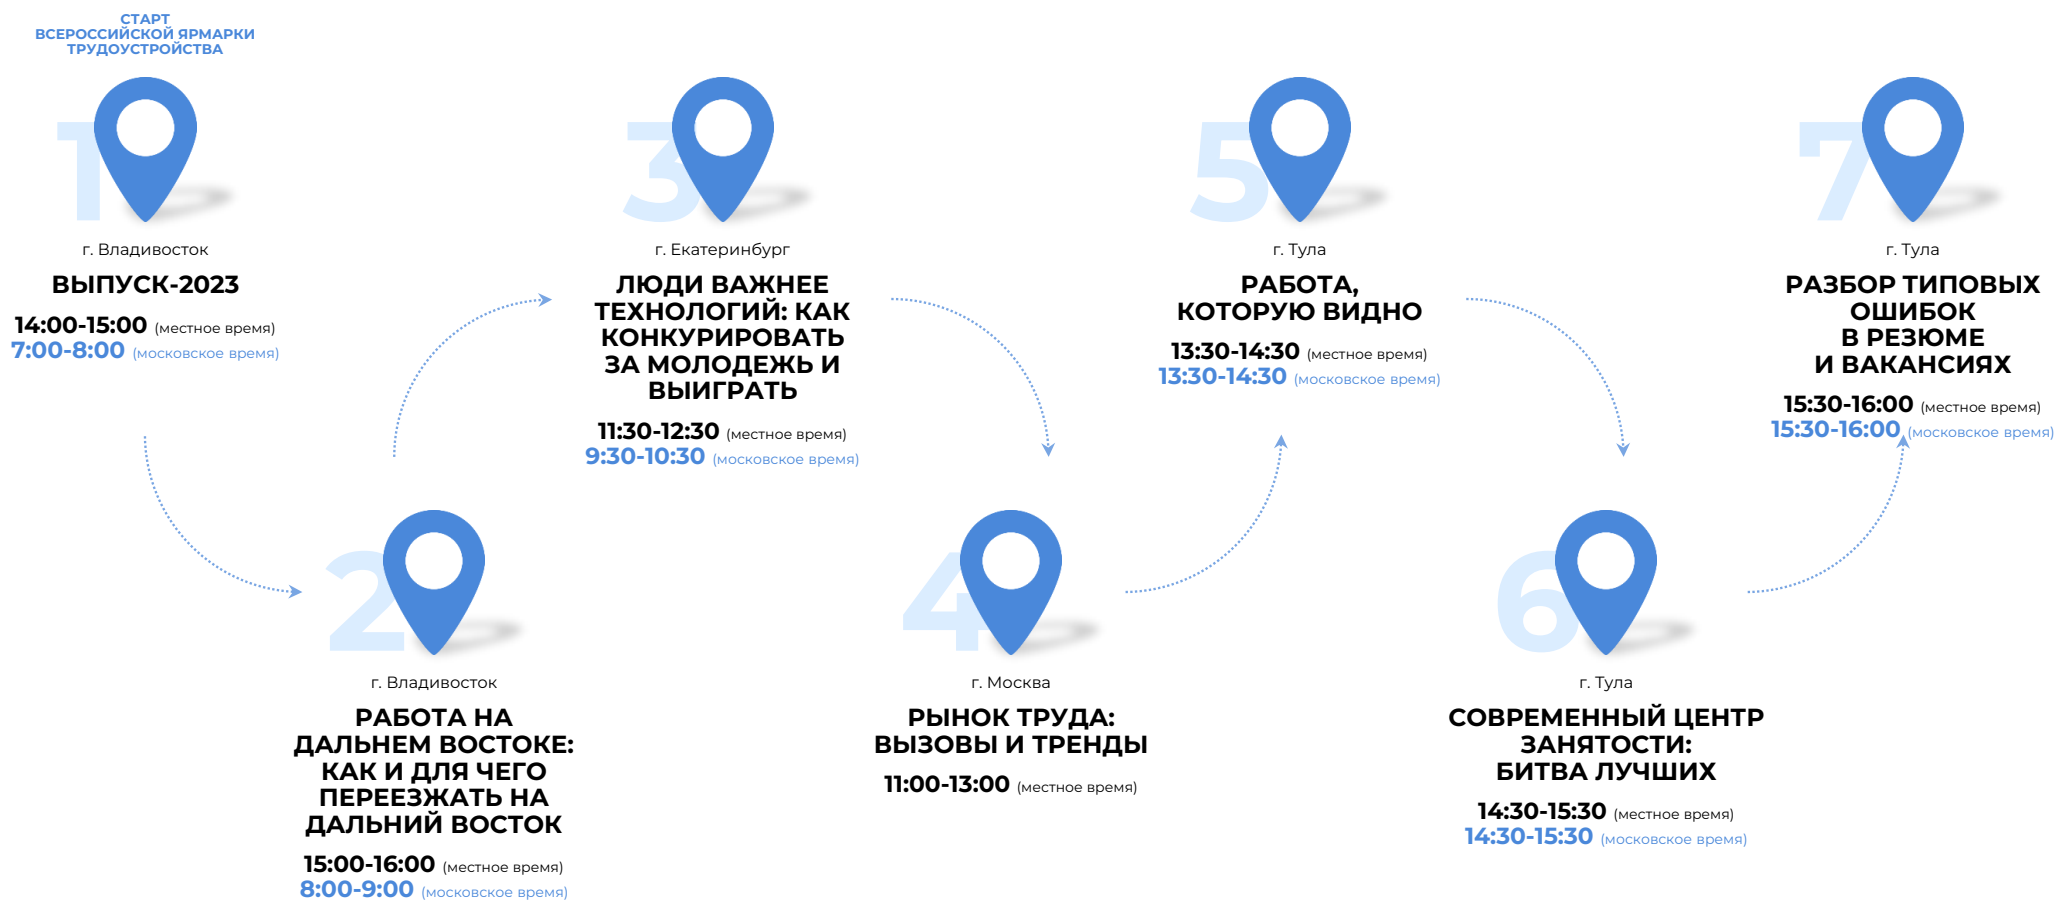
СТАРТ
ВСЕРОССИЙСКОЙ ЯРМАРКИ
ТРУДОУСТРОЙСТВА

1

г. Владивосток

ВЫПУСК-2023

14:00-15:00 (местное время)
7:00-8:00 (московское время)

2

г. Владивосток

РАБОТА НА ДАЛЬНЕМ ВОСТОКЕ: КАК И ДЛЯ ЧЕГО ПЕРЕЕЗЖАТЬ НА ДАЛЬНИЙ ВОСТОК

15:00-16:00 (местное время)
8:00-9:00 (московское время)

3

г. Екатеринбург

ЛЮДИ ВАЖНЕЕ ТЕХНОЛОГИЙ: КАК КОНКУРИРОВАТЬ ЗА МОЛОДЕЖЬ И ВЫИГРАТЬ

11:30-12:30 (местное время)
9:30-10:30 (московское время)

4

г. Москва

РЫНОК ТРУДА: ВЫЗОВЫ И ТРЕНДЫ

11:00-13:00 (местное время)

5

г. Тула

РАБОТА, КОТОРУЮ ВИДНО

13:30-14:30 (местное время)
13:30-14:30 (московское время)

6

г. Тула

СОВРЕМЕННЫЙ ЦЕНТР ЗАНЯТОСТИ: БИТВА ЛУЧШИХ

14:30-15:30 (местное время)
14:30-15:30 (московское время)

7

г. Тула

РАЗБОР ТИПОВЫХ ОШИБОК В РЕЗЮМЕ И ВАКАНСИЯХ

15:30-16:00 (местное время)
15:30-16:00 (московское время)